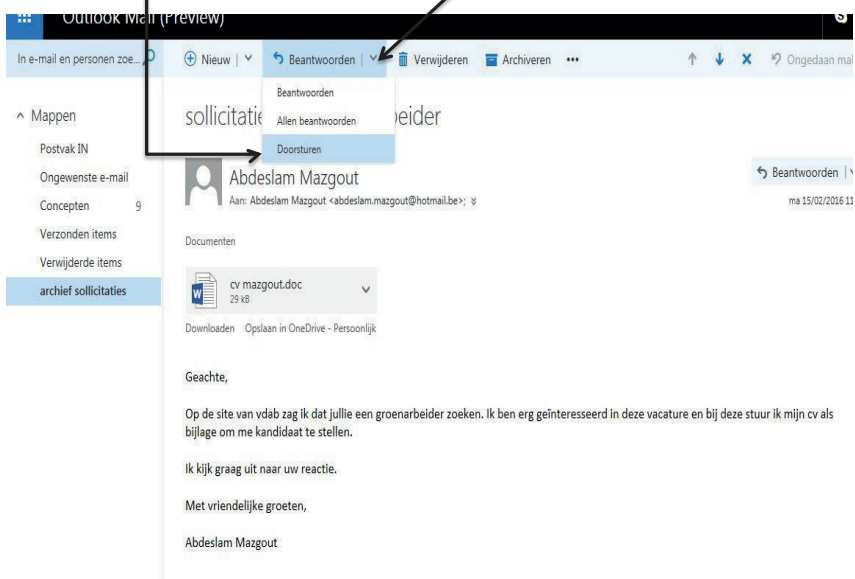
Outlook Mail (Preview)

In e-mail en personen zoe...

Nieuw | Beantwoorden | Verwijderen Archiveren ••• Ongedaan ma

Beantwoorden
Allen beantwoorden
Doorsturen

Mappen
Postvak IN
Ongewenste e-mail
Concepten 9
Verzonden items
Verwijderde items
archief sollicitaties

sollicitatie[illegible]beider

Abdeslam Mazgout
Aan: Abdeslam Mazgout <abdeslam.mazgout@hotmail.be>;

Beantwoorden |
ma 15/02/2016 11

Documenten

cv mazgout.doc
29 kB

Downloaden Opslaan in OneDrive - Persoonlijk

Geachte,

Op de site van vdab zag ik dat jullie een groenarbeider zoeken. Ik ben erg geïnteresseerd in deze vacature en bij deze stuur ik mijn cv als bijlage om me kandidaat te stellen.

Ik kijk graag uit naar uw reactie.

Met vriendelijke groeten,

Abdeslam Mazgout